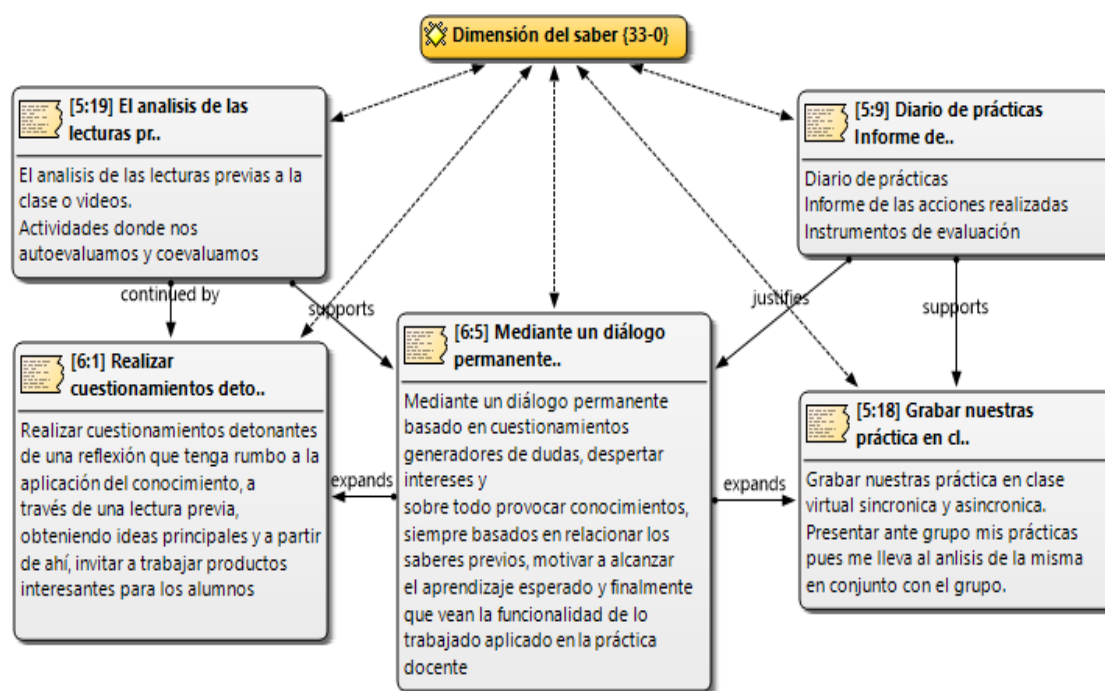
Dimensión del saber {33-0}

[5:19] El analisis de las lecturas pr..

El analisis de las lecturas previas a la clase o videos.
Actividades donde nos autoevaluamos y coevaluamos

[5:9] Diario de prácticas Informe de..

Diario de prácticas
Informe de las acciones realizadas
Instrumentos de evaluación

continued by

supports

justifies

supports

[6:1] Realizar cuestionamientos deto..

Realizar cuestionamientos detonantes de una reflexión que tenga rumbo a la aplicación del conocimiento, a través de una lectura previa, obteniendo ideas principales y a partir de ahí, invitar a trabajar productos interesantes para los alumnos

[6:5] Mediante un diálogo permanente..

Mediante un diálogo permanente basado en cuestionamientos generadores de dudas, despertar intereses y
sobre todo provocar conocimientos, siempre basados en relacionar los saberes previos, motivar a alcanzar el aprendizaje esperado y finalmente que vean la funcionalidad de lo trabajado aplicado en la práctica docente

expands

expands

[5:18] Grabar nuestras práctica en cl..

Grabar nuestras práctica en clase virtual sincronica y asincronica.
Presentar ante grupo mis prácticas pues me lleva al anlisis de la misma en conjunto con el grupo.